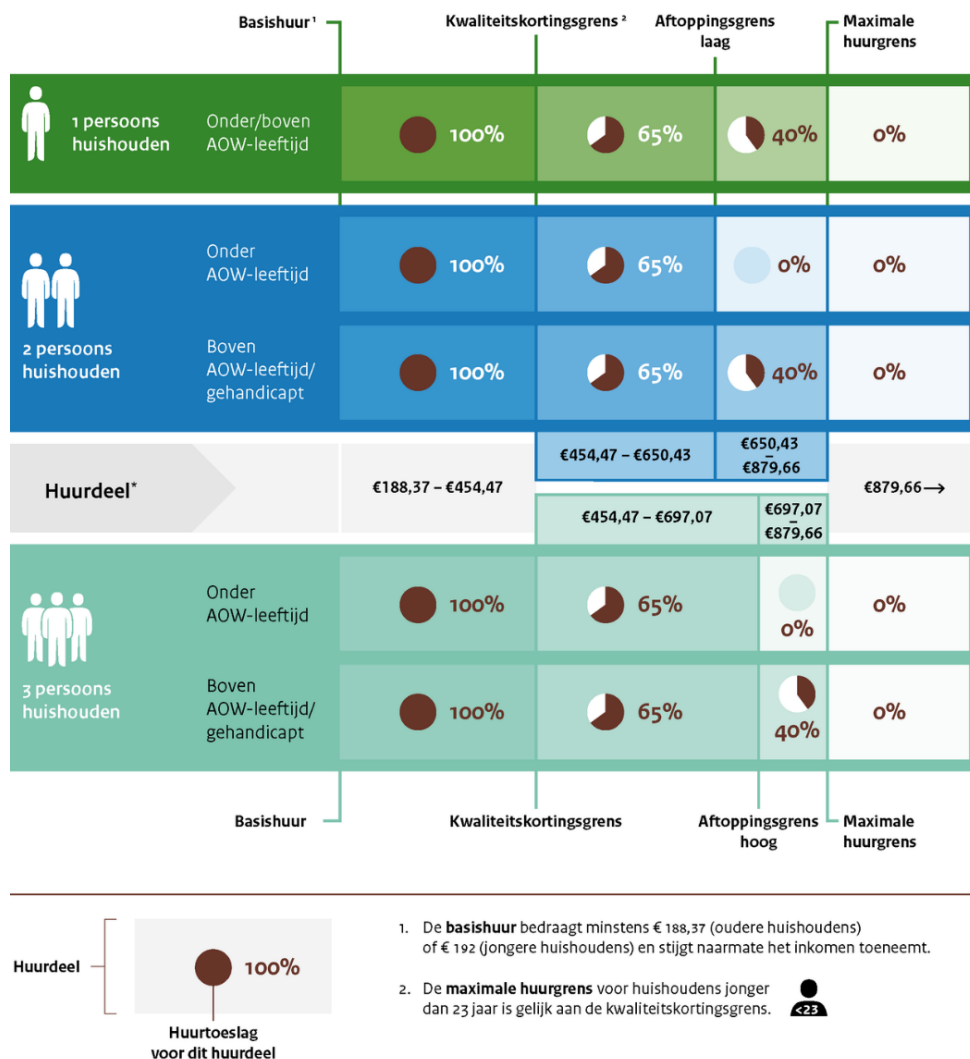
Basishuur ¹

Kwaliteitskortingsgrens ²

Aftoppingsgrens laag

Maximale huurgrens

1 persoons huishouden

Onder/boven AOW-leeftijd

100%

65%

40%

0%

2 persoons huishouden

Onder AOW-leeftijd

100%

65%

0%

0%

Boven AOW-leeftijd/ gehandicapt

100%

65%

40%

0%

Huurdeel*

€188,37 – €454,47

€454,47 – €650,43

€650,43 – €879,66

€454,47 – €697,07

€697,07 – €879,66

€879,66 ⟶

3 persoons huishouden

Onder AOW-leeftijd

100%

65%

0%

0%

Boven AOW-leeftijd/ gehandicapt

100%

65%

40%

0%

Basishuur

Kwaliteitskortingsgrens

Aftoppingsgrens hoog

Maximale huurgrens

Huurdeel

100%

Huurtoeslag voor dit huurdeel

1. De **basishuur** bedraagt minstens € 188,37 (oudere huishoudens) of € 192 (jongere huishoudens) en stijgt naarmate het inkomen toeneemt.

2. De **maximale huurgrens** voor huishoudens jonger dan 23 jaar is gelijk aan de kwaliteitskortingsgrens.

<23